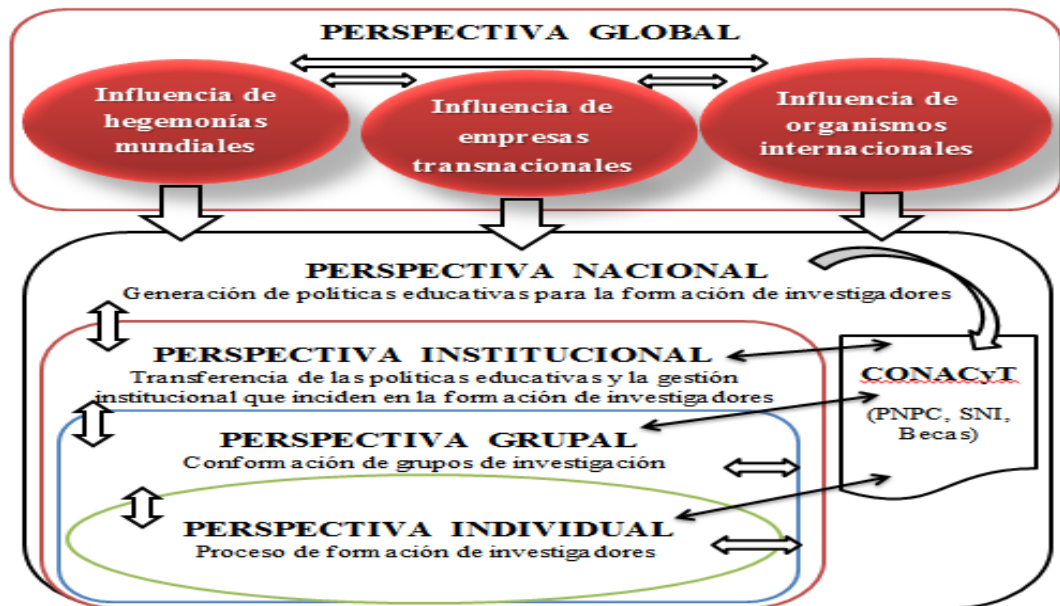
PERSPECTIVA GLOBAL

Influencia de hegemonías mundiales

Influencia de empresas transnacionales

Influencia de organismos internacionales

PERSPECTIVA NACIONAL
Generación de politicas educativas para la formación de investigadores

PERSPECTIVA INSTITUCIONAL
Transferencia de las políticas educativas y la gestión institucional que inciden en la formación de investigadores

CONACyT
(PNPC, SNI, Becas)

PERSPECTIVA GRUPAL
Conformación de grupos de investigación

PERSPECTIVA INDIVIDUAL
Proceso de formación de investigadores